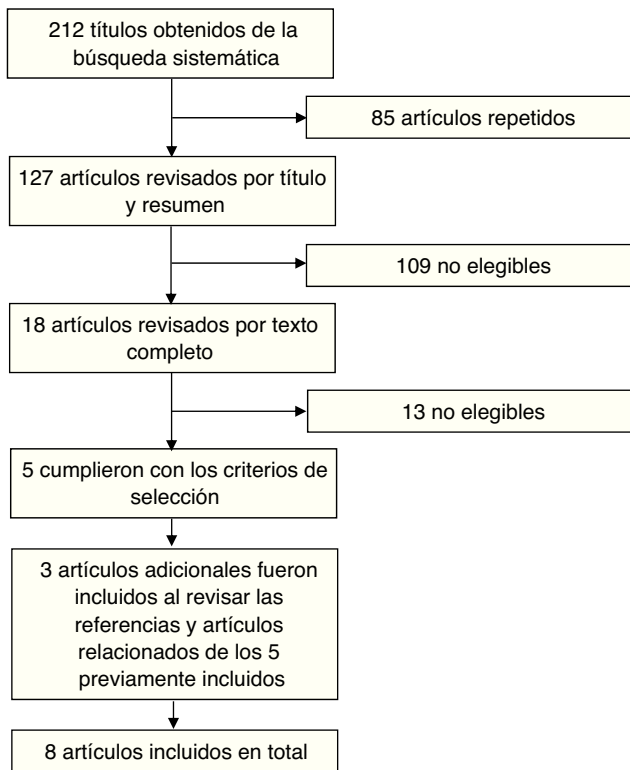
212 títulos obtenidos de la búsqueda sistemática

85 artículos repetidos

127 artículos revisados por título y resumen

109 no elegibles

18 artículos revisados por texto completo

13 no elegibles

5 cumplieron con los criterios de selección

3 artículos adicionales fueron incluidos al revisar las referencias y artículos relacionados de los 5 previamente incluidos

8 artículos incluidos en total